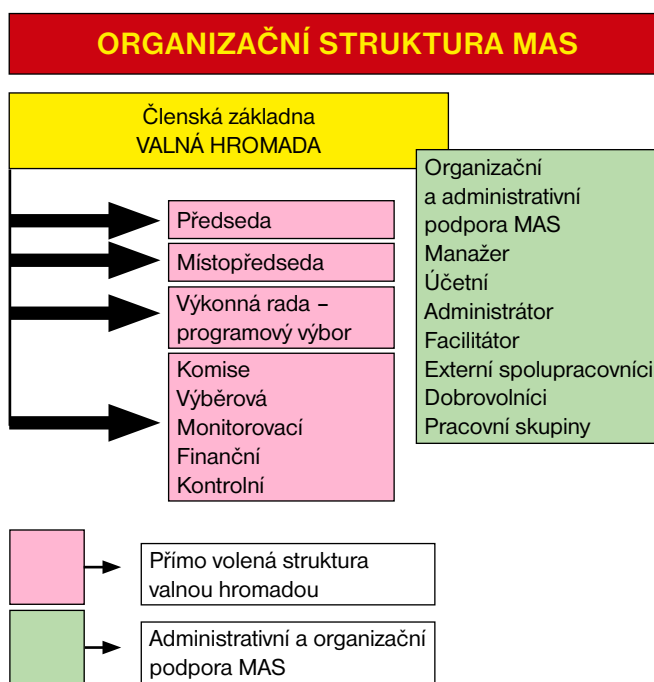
ORGANIZAČNÍ STRUKTURA MAS

Členská základna
VALNÁ HROMADA

Předseda

Místopředseda

Výkonná rada – programový výbor

Komise
Výběrová
Monitorovací
Finanční
Kontrolní

Organizační a administrativní podpora MAS
Manažer
Účetní
Administrátor
Facilitátor
Externí spolupracovníci
Dobrovolníci
Pracovní skupiny

Přímo volená struktura valnou hromadou

Administrativní a organizační podpora MAS